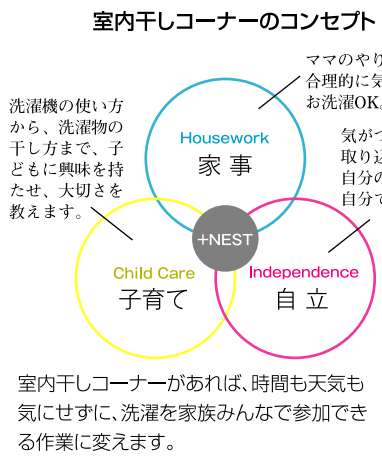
室内干しコーナーのコンセプト

ママのやり
合理的に気
お洗濯OK。

洗濯機の使い方から、洗濯物の干し方まで、子どもに興味を持たせ、大切さを教えます。

気がつ
取り込
自分の
自分で

Housework
家事

+NEST

Child Care
子育て

Independence
自立

室内干しコーナーがあれば、時間も天気も気にせずに、洗濯を家族みんなで参加できる作業に変えます。